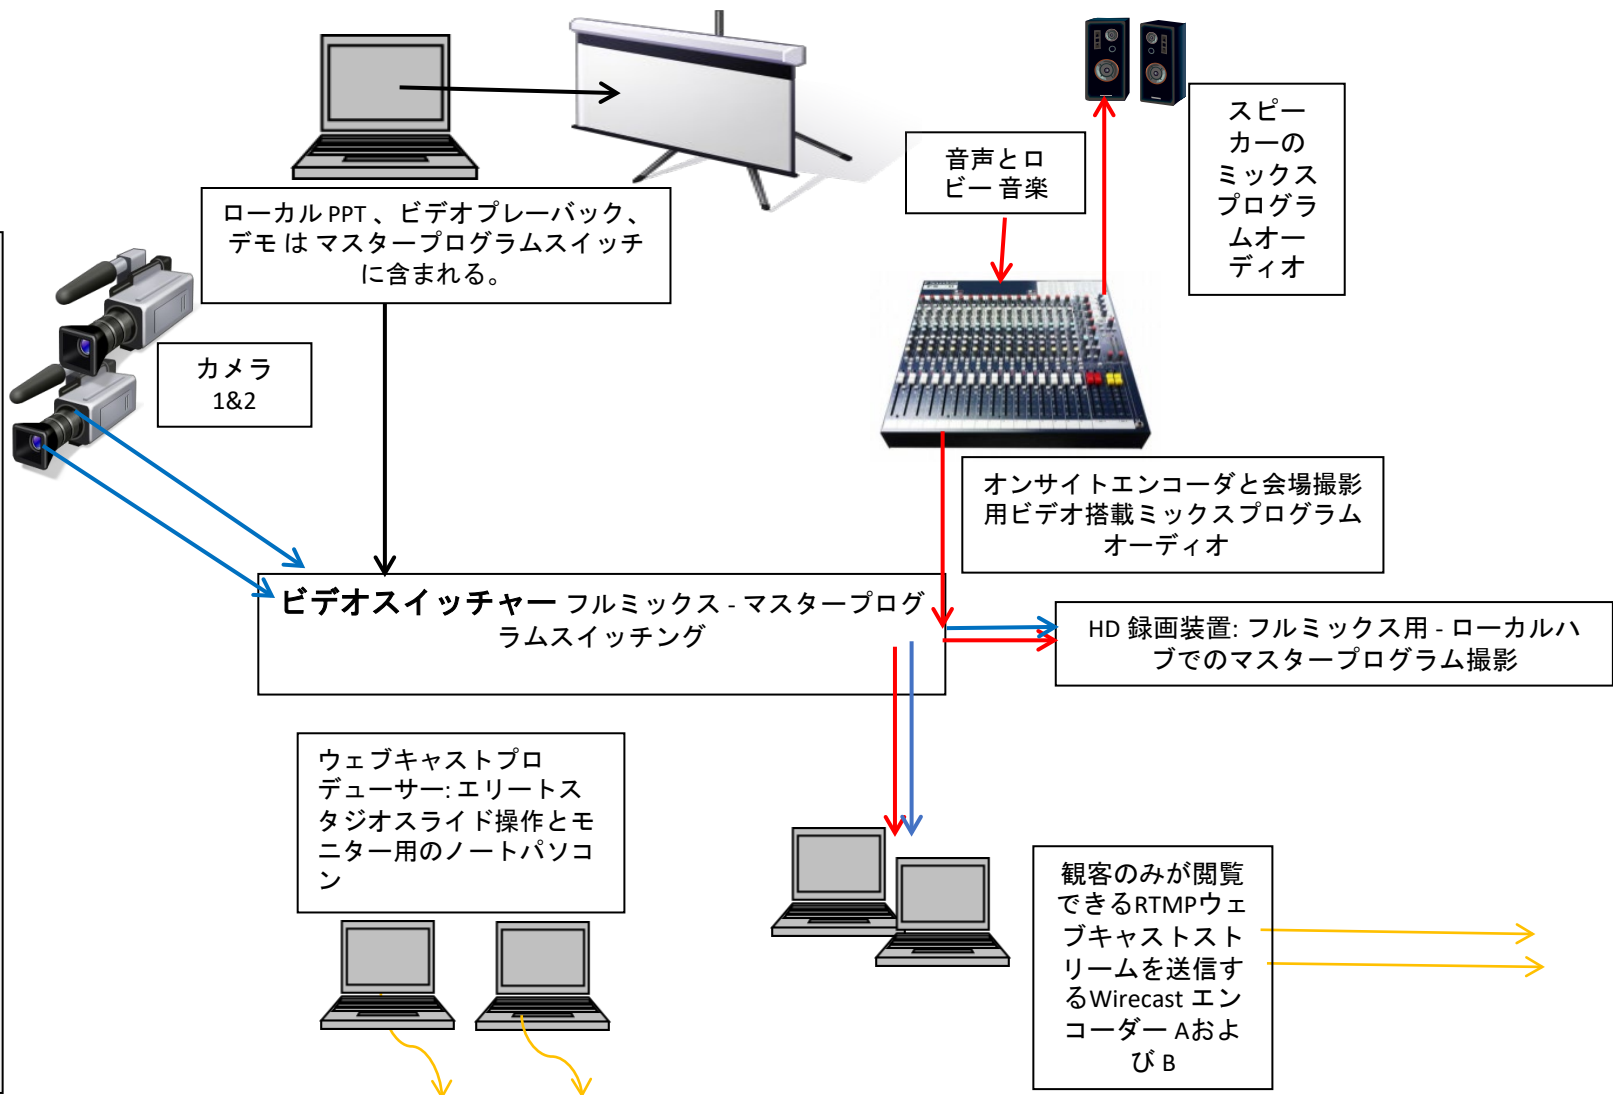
ローカル PPT 、ビデオプレーバック、デモ は マスタープログラムスイッチに含まれる。

音声とロビー 音楽

スピーカーのミックスプログラムオーディオ

カメラ 1&2

オンサイトエンコーダと会場撮影用ビデオ搭載ミックスプログラムオーディオ

ビデオスイッチャー フルミックス - マスタープログラムスイッチング

HD 録画装置: フルミックス用 - ローカルハブでのマスタープログラム撮影

ウェブキャストプロデューサー: エリートスタジオスライド操作とモニター用のノートパソコン

観客のみが閲覧できるRTMPウェブキャストストリームを送信するWirecast エンコーダー Aおよび B